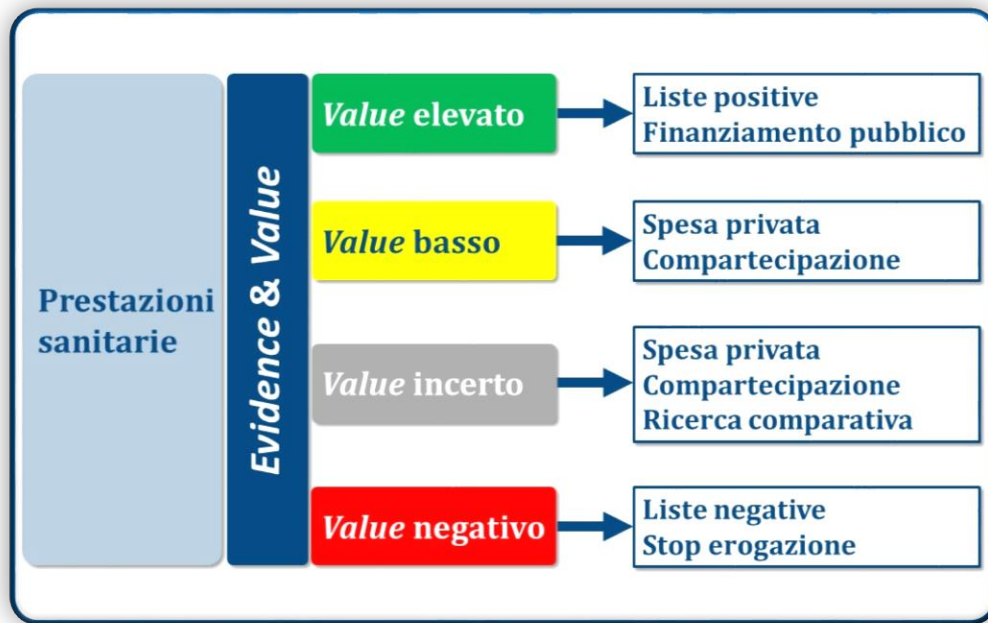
Prestazioni sanitarie

Evidence & Value

Value elevato

Liste positive
Finanziamento pubblico

Value basso

Spesa privata
Compartecipazione

Value incerto

Spesa privata
Compartecipazione
Ricerca comparativa

Value negativo

Liste negative
Stop erogazione